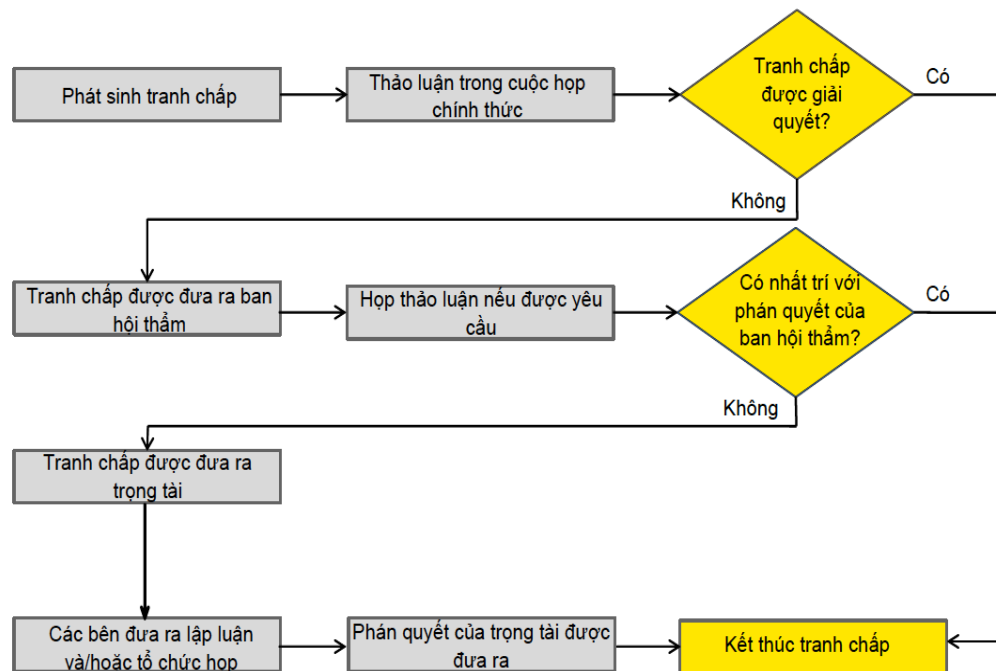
Phát sinh tranh chấp

Thảo luận trong cuộc họp chính thức

Tranh chấp được giải quyết?

Có

Không

Tranh chấp được đưa ra ban hội thẩm

Họp thảo luận nếu được yêu cầu

Có nhất trí với phán quyết của ban hội thẩm?

Có

Không

Tranh chấp được đưa ra trọng tài

Các bên đưa ra lập luận và/hoặc tổ chức họp

Phán quyết của trọng tài được đưa ra

Kết thúc tranh chấp